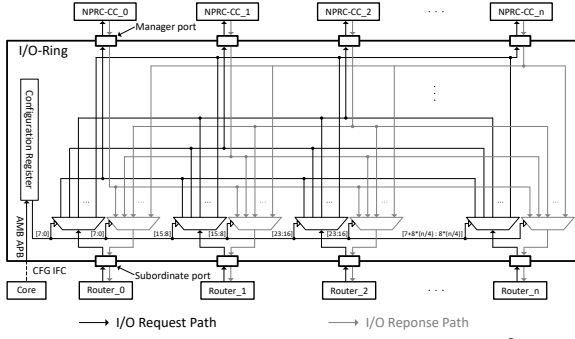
NPRC-CC_0
NPRC-CC_1
NPRC-CC_2
· · ·
NPRC-CC_n
Manager port
I/O-Ring
Configuration Register
AMB APB
CFG IFC
[7:0]
[7:0]
[15:8]
[15:8]
[23:16]
[23:16]
[7+8*(n/4) : 8*(n/4)]
...
...
...
...
...
...
...
Subordinate port
Core
Router_0
Router_1
Router_2
· · ·
Router_n
I/O Request Path
I/O Reponse Path